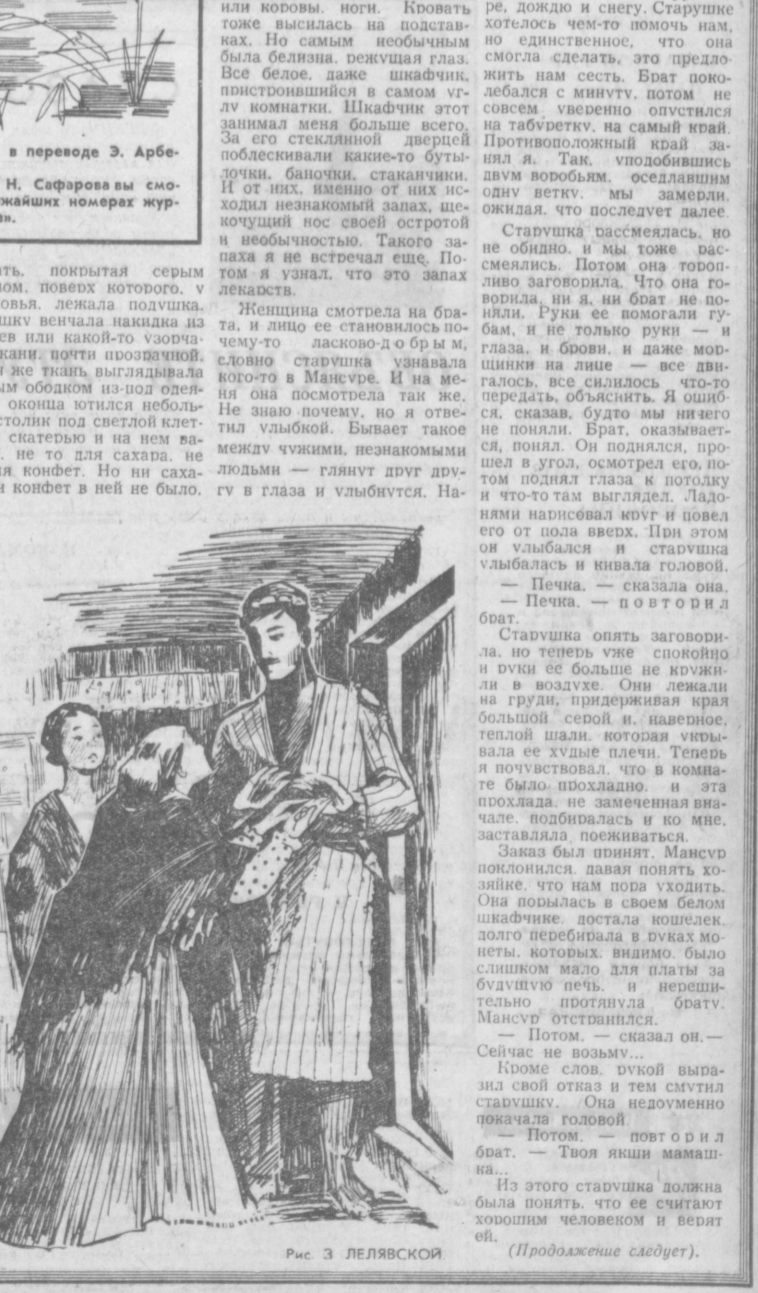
в переводе Э. Арбе-

Н. Сафарова вы смо- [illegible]жайших номерах жур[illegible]

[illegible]ать, покрытая серым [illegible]ом, поверх которого, у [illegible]овья, лежала подушка. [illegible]шку венчала накидка из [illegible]ев или какой-то узорча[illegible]кани, почти прозрачной. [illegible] же ткань выглядывала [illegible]ым ободком из-под одея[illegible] оконца ютился неболь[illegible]столик под светлой клет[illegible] скатертью и на нем ва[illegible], не то для сахара, не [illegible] конфет. Но ни саха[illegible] конфет в ней не было.

или коровы, ноги. Кровать тоже высилась на подставках. Но самым необычным была белизна, режущая глаз. Все белое, даже шкафчик, пристроившийся в самом углу комнатки. Шкафчик этот занимал меня больше всего. За его стеклянной дверцей поблескивали какие-то бутылочки, баночки, стаканчики. И от них, именно от них исходил незнакомый запах, щекочущий нос своей остротой и необычностью. Такого запаха я не встречал еще. Потом я узнал, что это запах лекарств.

Женщина смотрела на брата, и лицо ее становилось почему-то ласково-доброым, словно старушка узнавала кого-то в Мансуре. И на меня она посмотрела так же. Не знаю почему, но я ответил улыбкой. Бывает такое между чужими, незнакомыми людьми — глянут друг другу в глаза и улыбнутся. На-

ре, дождю и снегу. Старушке хотелось чем-то помочь нам, но единственное, что она смогла сделать, это предложить нам сесть. Брат поколебался с минуту, потом не совсем уверенно опустился на табуретку, на самый край. Противоположный край занял я. Так, уподобившись двум воробьям, оседлавшим одну ветку, мы замерли, ожидая, что последует далее.

Старушка рассмеялась, но не обидно, и мы тоже рассмеялись. Потом она торопливо заговорила. Что она говорила, ни я, ни брат не поняли. Руки ее помогали губам, и не только руки — и глаза, и брови, и даже морщинки на лице — все двигалось, все силилось что-то передать, объяснить. Я ошибся, сказав, будто мы ничего не поняли. Брат, оказывается, понял. Он поднялся, прошел в угол, осмотрел его, потом поднял глаза к потолку и что-то там выглядел. Ладонями нарисовал круг и повел его от пола вверх. При этом он улыбался и старушка улыбалась и кивала головой.

— Печка, — сказала она.
— Печка, — повторил брат.

Старушка опять заговорила, но теперь уже спокойно и руки ее больше не кружили в воздухе. Они лежали на груди, придерживая края большой серой и, наверное, теплой шали, которая укрывала ее худые плечи. Теперь я почувствовал, что в комнате было прохладно, и эта прохлада, не замеченная вначале, подбиралась и ко мне, заставляла поеживаться.

Заказ был принят. Мансур поклонился, давая понять хозяйке, что нам пора уходить. Она порылась в своем белом шкафчике, достала кошелек, долго перебирала в руках монеты, которых, видимо, было слишком мало для платы за будущую печь, и нерешительно протянула брату. Мансур отстранился.

— Потом, — сказал он.— Сейчас не возьму...

Кроме слов, рукой выразил свой отказ и тем смутил старушку. Она недоуменно покачала головой.

— Потом, — повторил брат. — Твоя якши мамашка...

Из этого старушка должна была понять, что ее считают хорошим человеком и верят ей.

(Продолжение следует).

Рис. З. ЛЕЛЯВСКОЙ